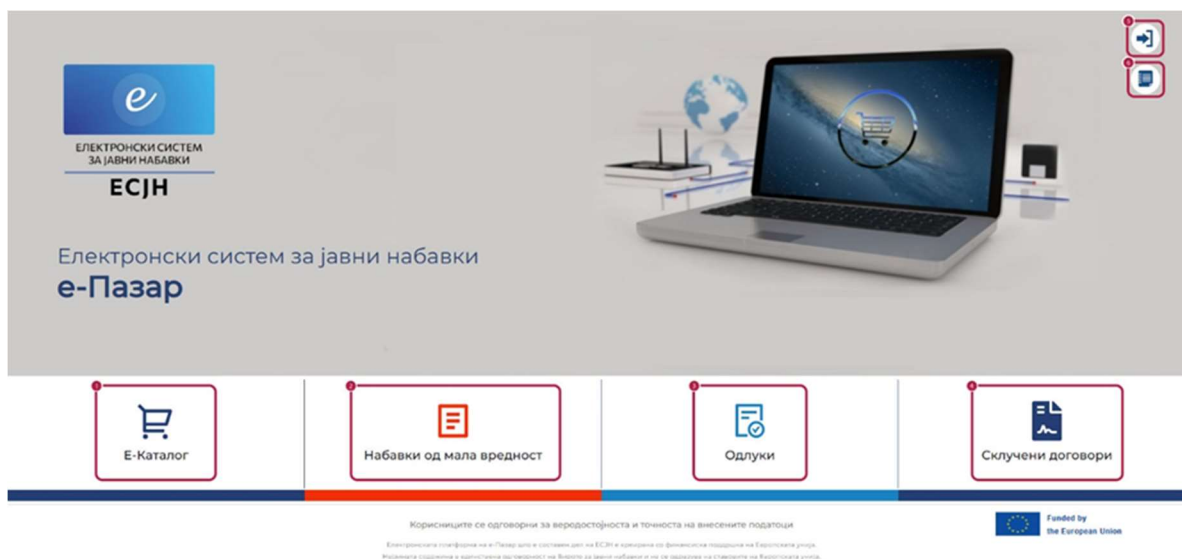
e

ЕЛЕКТРОНСКИ СИСТЕМ ЗА ЈАВНИ НАБАВКИ

ЕСЈН

Електронски систем за јавни набавки

е-Пазар

1 Е-Каталог

2 Набавки од мала вредност

3 Одлуки

4 Склучени договори

Корисниците се одговорни за веродостојноста и точноста на внесените податоци

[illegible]

Funded by the European Union